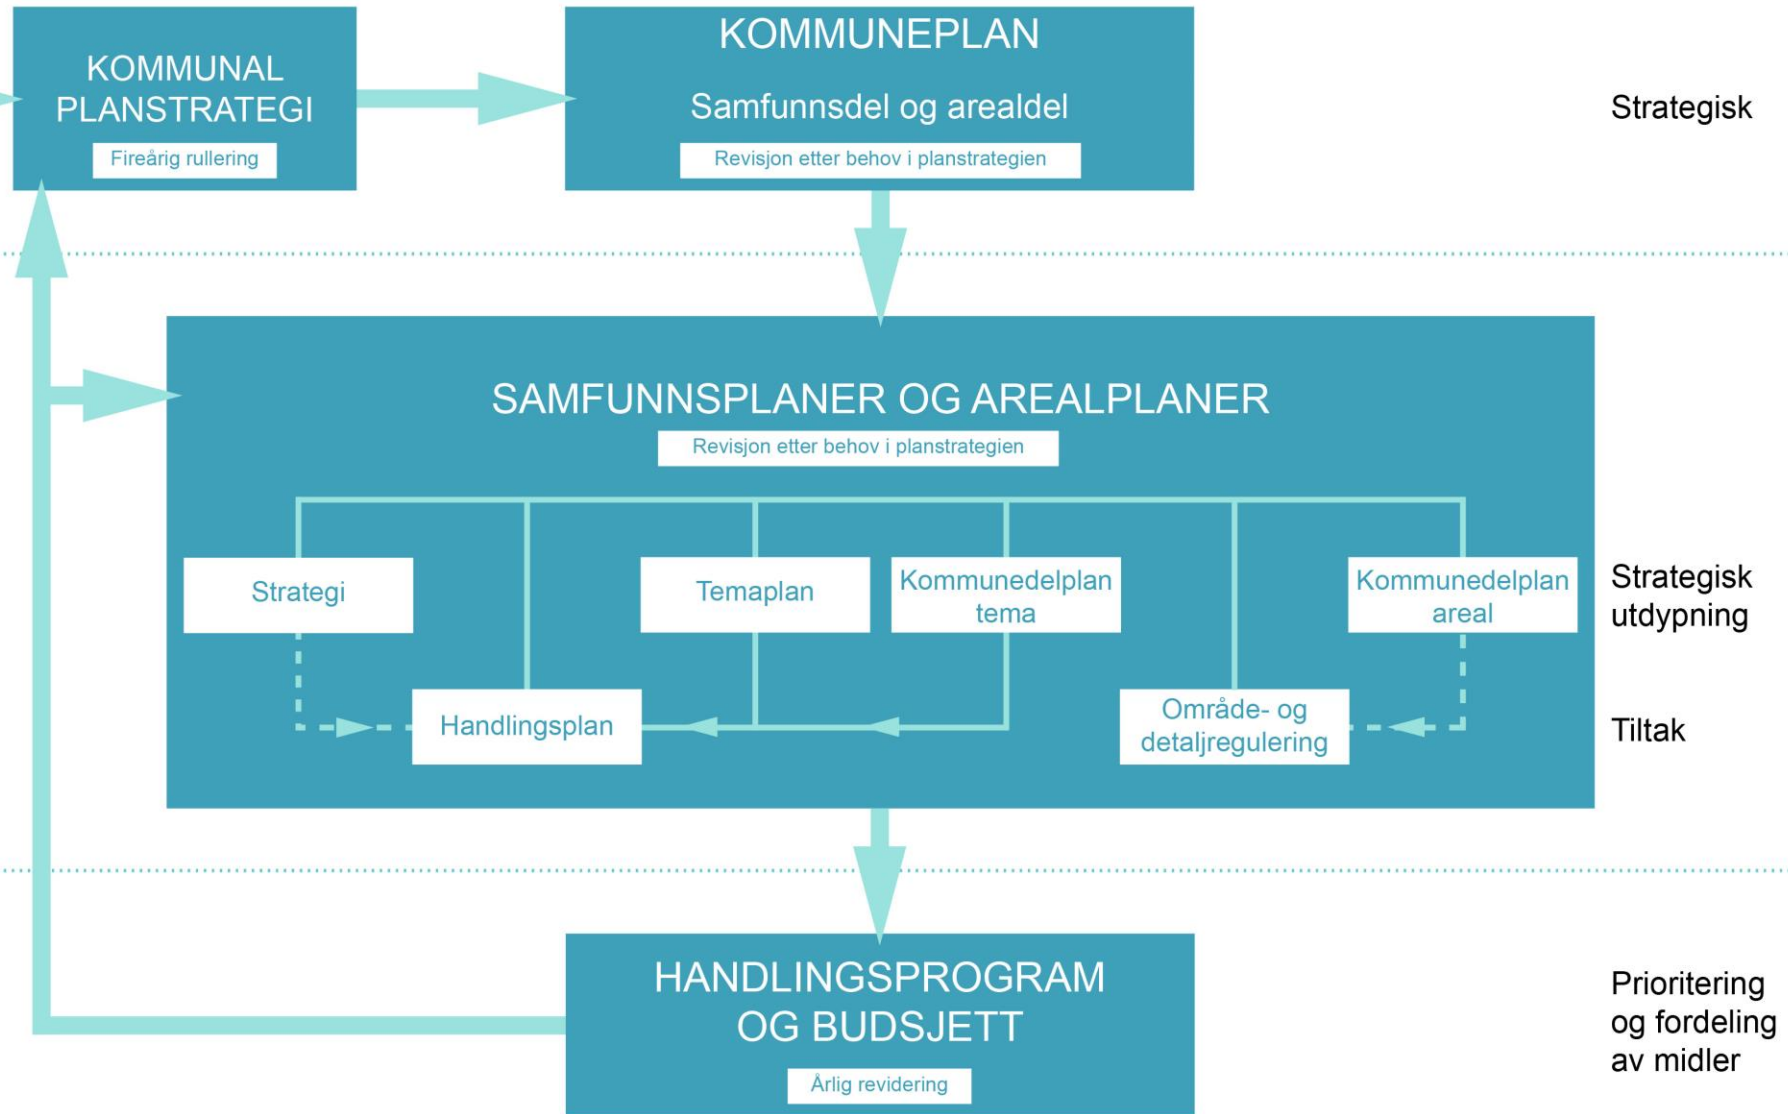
KOMMUNAL PLANSTRATEGI

Fireårig rullering

KOMMUNEPLAN

Samfunnsdel og arealdel

Revisjon etter behov i planstrategien

Strategisk

SAMFUNNSPLANER OG AREALPLANER

Revisjon etter behov i planstrategien

Strategi

Temaplan

Kommunedelplan tema

Kommunedelplan areal

Strategisk utdypning

Handlingsplan

Område- og detaljregulering

Tiltak

HANDLINGSPROGRAM OG BUDSJETT

Årlig revidering

Prioritering og fordeling av midler